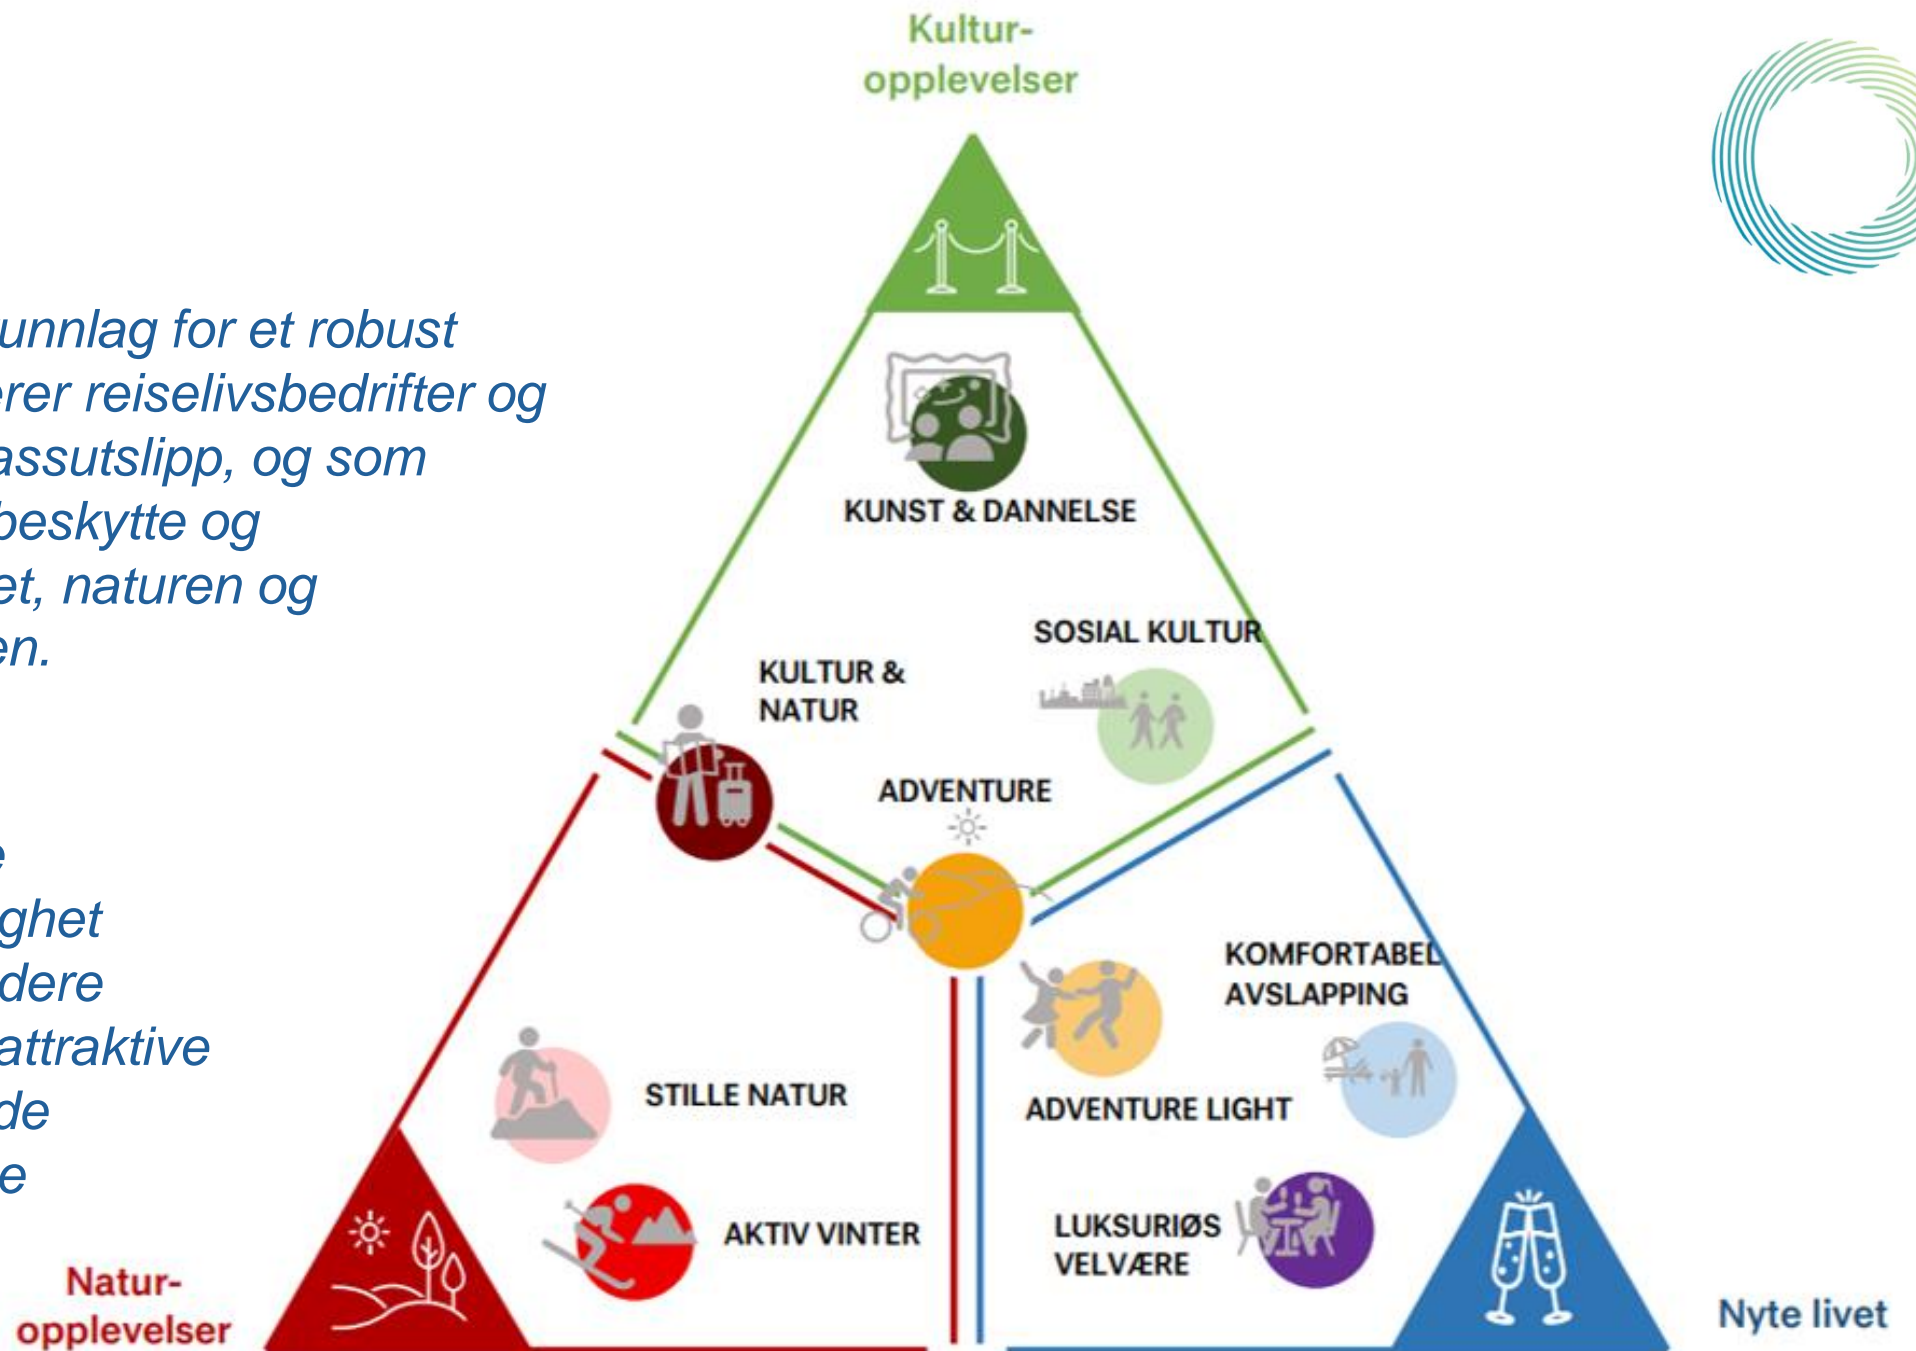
unnlag for et robust
rer reiselivsbedrifter og
assutslipp, og som
beskytte og
et, naturen og
en.

e
ghet
dere
attraktive
de
e

Kultur-
opplevelser

KUNST & DANNELSE

SOSIAL KULTUR

KULTUR &
NATUR

ADVENTURE

KOMFORTABEL
AVSLAPPING

STILLE NATUR

ADVENTURE LIGHT

AKTIV VINTER

LUKSURIØS
VELVÆRE

Natur-
opplevelser

Nyte livet